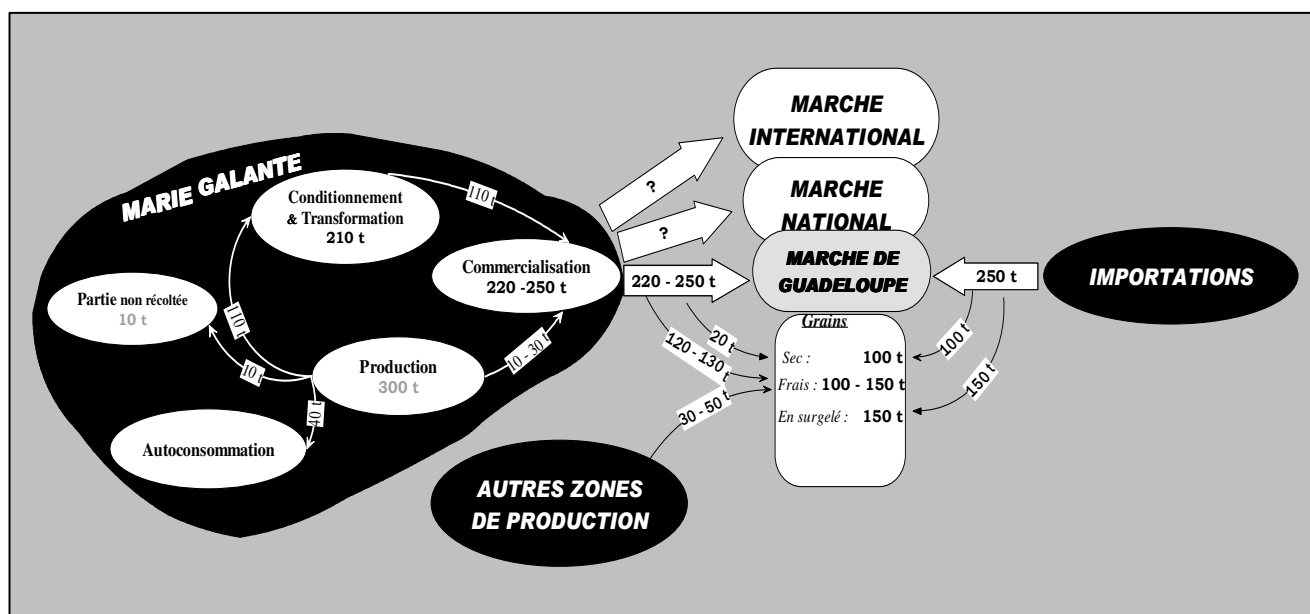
MARCHE INTERNATIONAL

MARCHE NATIONAL

MARCHE DE GUADELOUPE

IMPORTATIONS

MARIE GALANTE

Conditionnement & Transformation
210 t

110 t

Commercialisation
220 -250 t

?

?

220 - 250 t

250 t

Partie non récoltée
10 t

110 t

10 t

Production
300 t

10 - 30 t

40 t

Autoconsommation

Grains

20 t

120 - 130 t

30 - 50 t

100 t

150 t

Sec : 100 t
Frais : 100 - 150 t
En surgelé : 150 t

AUTRES ZONES DE PRODUCTION